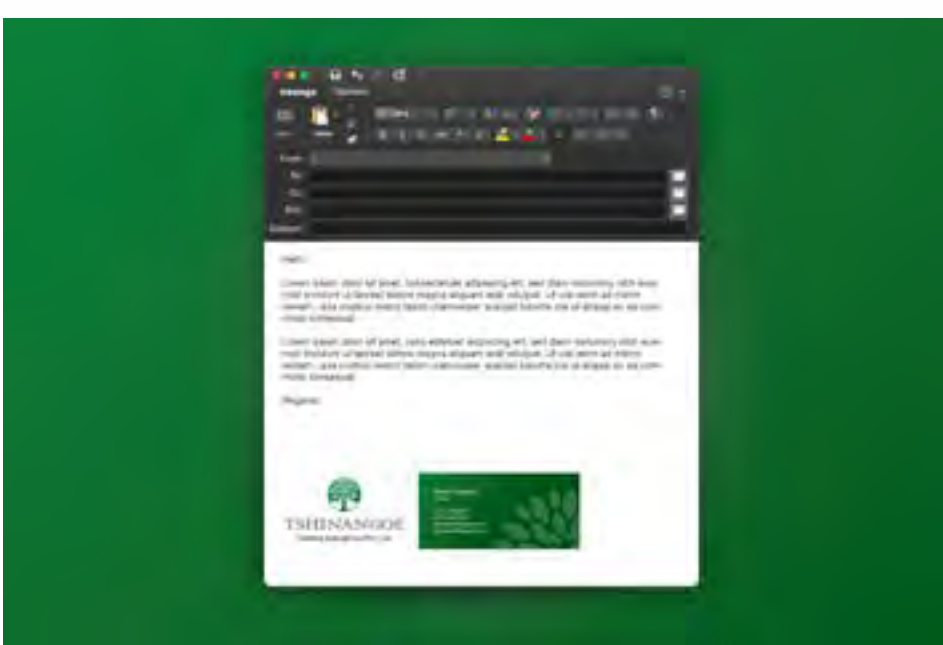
Message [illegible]

From:
To:
Cc:
Bcc:
Subject:

Hello,

Lorem ipsum dolor sit amet, consectetur adipiscing elit, sed diam nonummy nibh euismod tincidunt ut laoreet dolore magna aliquam erat volutpat. Ut wisi enim ad minim veniam, quis nostrud exerci tation ullamcorper suscipit lobortis nisl ut aliquip ex ea commodo consequat.

Lorem ipsum dolor sit amet, cons ectetuer adipiscing elit, sed diam nonummy nibh euismod tincidunt ut laoreet dolore magna aliquam erat volutpat. Ut wisi enim ad minim veniam, quis nostrud exerci tation ullamcorper suscipit lobortis nisl ut aliquip ex ea commodo consequat.

Regards

TSHINANGOE
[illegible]

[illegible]